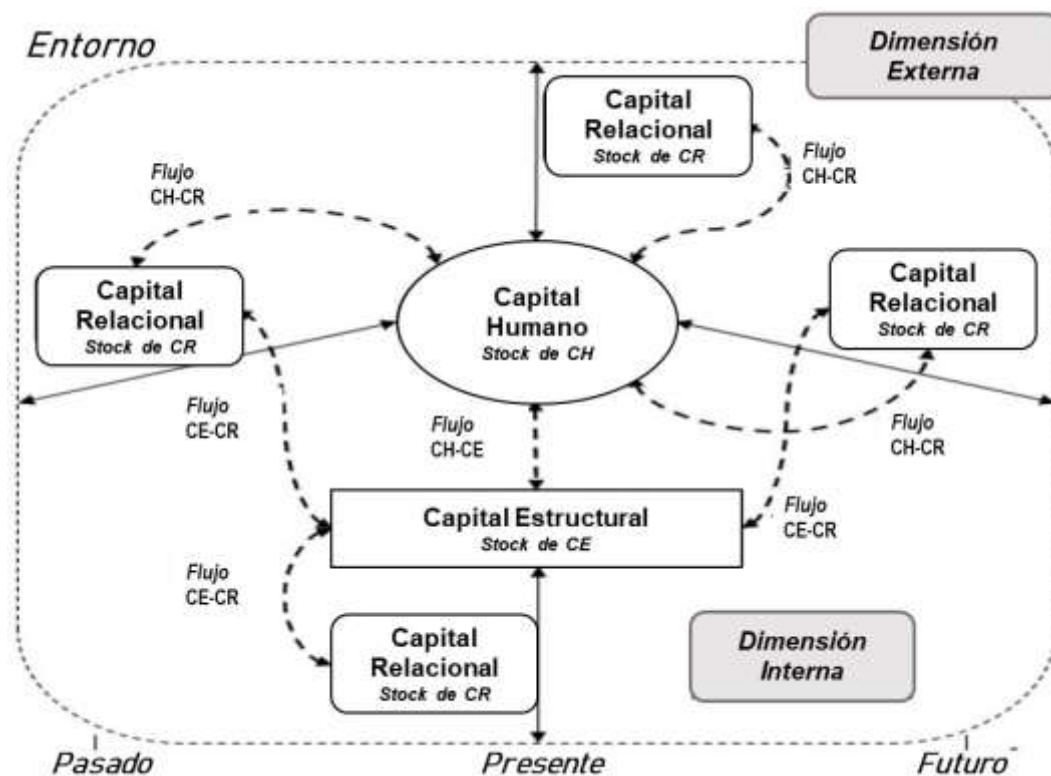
Entorno

Dimensión Externa

Capital Relacional
Stock de CR

Flujo
CH-CR

Flujo
CH-CR

Capital Relacional
Stock de CR

Capital Humano
Stock de CH

Capital Relacional
Stock de CR

Flujo
CE-CR

Flujo
CH-CE

Flujo
CH-CR

Flujo
CE-CR

Capital Estructural
Stock de CE

Flujo
CE-CR

Capital Relacional
Stock de CR

Dimensión Interna

Pasado

Presente

Futuro